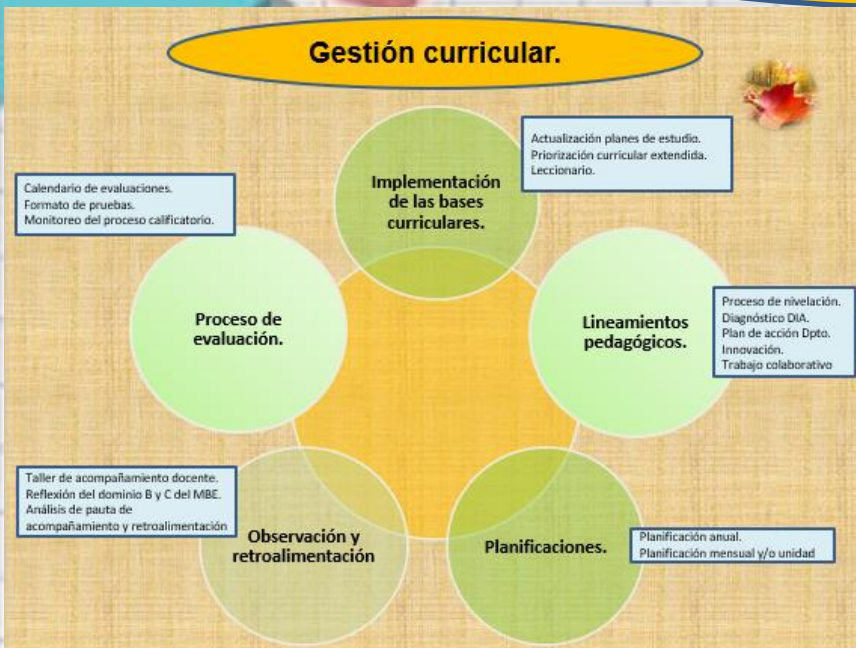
Gestión curricular.

Actualización planes de estudio.
Priorización curricular extendida.
Leccionario.

Implementación de las bases curriculares.

Calendario de evaluaciones.
Formato de pruebas.
Monitoreo del proceso calificatorio.

Proceso de evaluación.

Lineamientos pedagógicos.

Proceso de nivelación.
Diagnóstico DIA.
Plan de acción Dpto.
Innovación.
Trabajo colaborativo

Taller de acompañamiento docente.
Reflexión del dominio B y C del MBE.
Análisis de pauta de acompañamiento y retroalimentación

Observación y retroalimentación

Planificaciones.

Planificación anual.
Planificación mensual y/o unidad